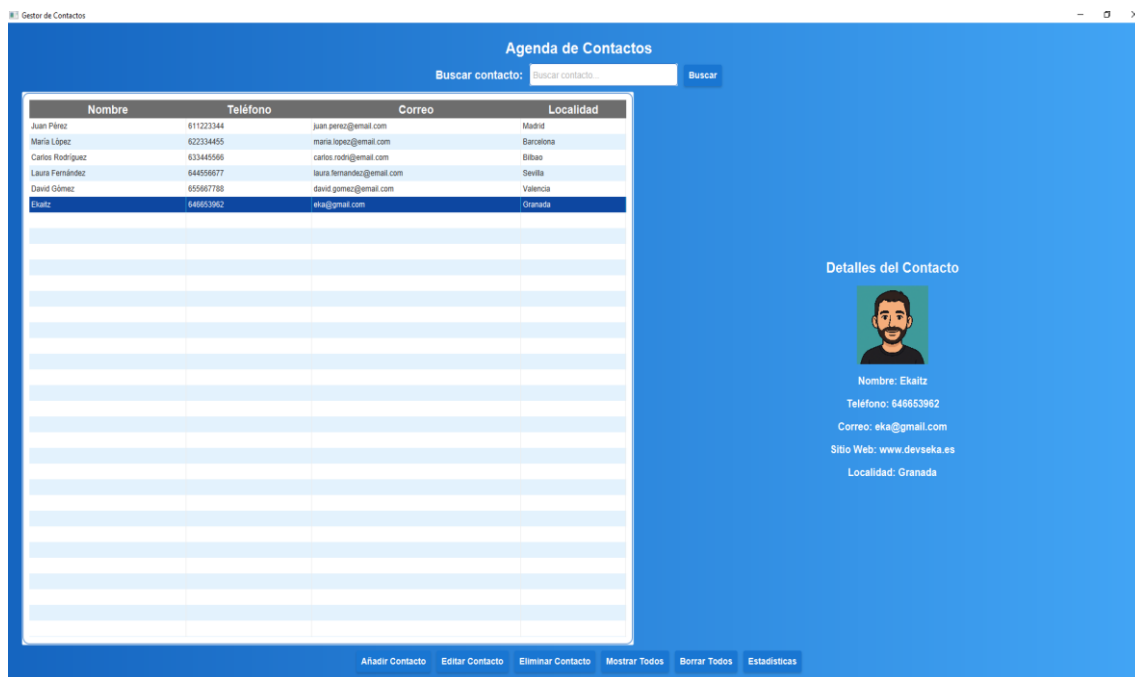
Gestor de Contactos

Agenda de Contactos

Buscar contacto: Buscar contacto... Buscar

| Nombre | Teléfono | Correo | Localidad |
|---|---|---|---|
| Juan Pérez | 611223344 | juan.perez@email.com | Madrid |
| María López | 622334455 | maria.lopez@email.com | Barcelona |
| Carlos Rodríguez | 633445566 | carlos.rodri@email.com | Bilbao |
| Laura Fernández | 644556677 | laura.fernandez@email.com | Sevilla |
| David Gómez | 655667788 | david.gomez@email.com | Valencia |
| Ekaitz | 646653962 | eka@gmail.com | Granada |

Detalles del Contacto

Nombre: Ekaitz

Teléfono: 646653962

Correo: eka@gmail.com

Sitio Web: www.devseka.es

Localidad: Granada

Añadir Contacto Editar Contacto Eliminar Contacto Mostrar Todos Borrar Todos Estadísticas